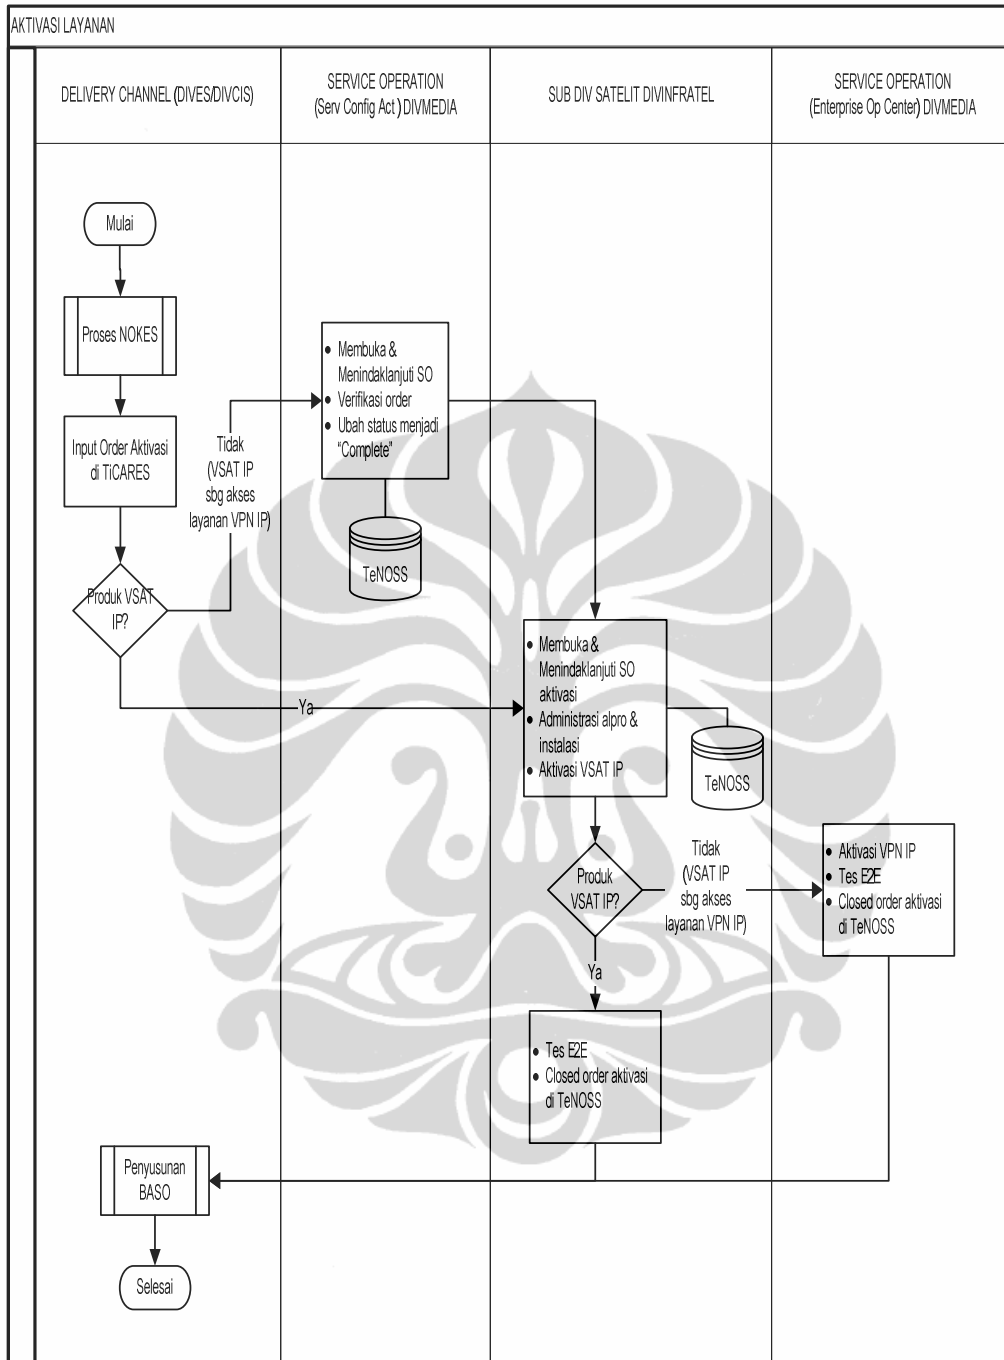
AKTIVASI LAYANAN

DELIVERY CHANNEL (DIVES/DIVCIS)

SERVICE OPERATION (Serv Config Act ) DIVMEDIA

SUB DIV SATELIT DIVINFRATEL

SERVICE OPERATION (Enterprise Op Center) DIVMEDIA

Mulai

Proses NOKES

Input Order Aktivasi di TiCARES

Produk VSAT IP?

Tidak (VSAT IP sbg akses layanan VPN IP)

- Membuka & Menindaklanjuti SO
- Verifikasi order
- Ubah status menjadi "Complete"

TeNOSS

Ya

- Membuka & Menindaklanjuti SO aktivasi
- Administrasi alpro & instalasi
- Aktivasi VSAT IP

TeNOSS

Produk VSAT IP?

Tidak (VSAT IP sbg akses layanan VPN IP)

- Aktivasi VPN IP
- Tes E2E
- Closed order aktivasi di TeNOSS

Ya

- Tes E2E
- Closed order aktivasi di TeNOSS

Penyusunan BASO

Selesai